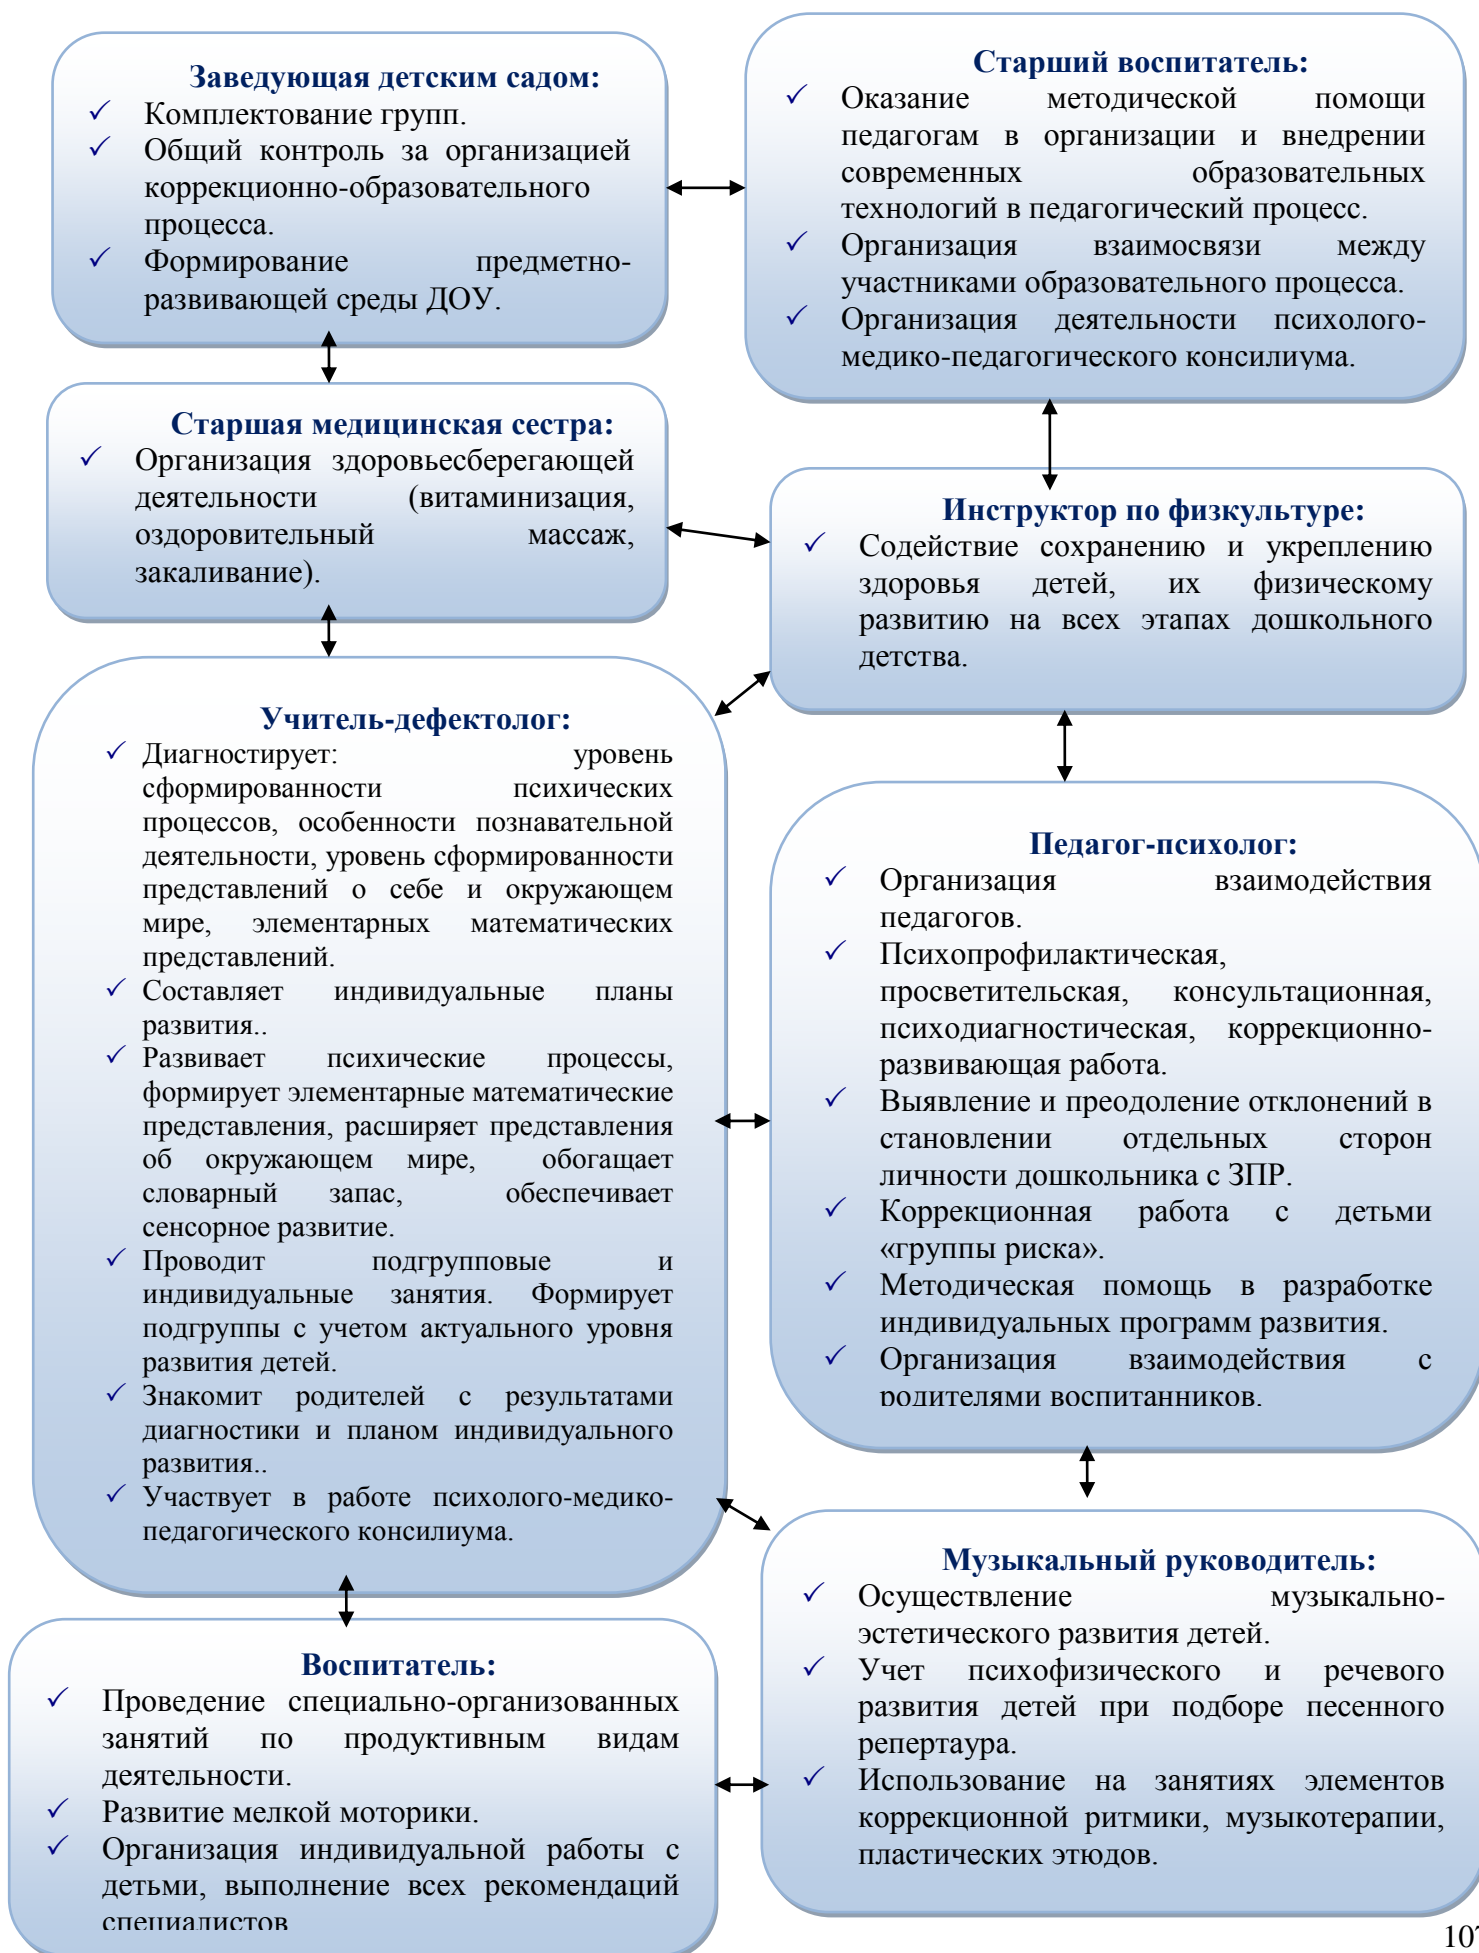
Заведующая детским садом:
✓ Комплектование групп.
✓ Общий контроль за организацией коррекционно-образовательного процесса.
✓ Формирование предметно-развивающей среды ДОУ.

Старший воспитатель:
✓ Оказание методической помощи педагогам в организации и внедрении современных образовательных технологий в педагогический процесс.
✓ Организация взаимосвязи между участниками образовательного процесса.
✓ Организация деятельности психолого-медико-педагогического консилиума.

Старшая медицинская сестра:
✓ Организация здоровьесберегающей деятельности (витаминизация, оздоровительный массаж, закаливание).

Инструктор по физкультуре:
✓ Содействие сохранению и укреплению здоровья детей, их физическому развитию на всех этапах дошкольного детства.

Учитель-дефектолог:
✓ Диагностирует: уровень сформированности психических процессов, особенности познавательной деятельности, уровень сформированности представлений о себе и окружающем мире, элементарных математических представлений.
✓ Составляет индивидуальные планы развития..
✓ Развивает психические процессы, формирует элементарные математические представления, расширяет представления об окружающем мире, обогащает словарный запас, обеспечивает сенсорное развитие.
✓ Проводит подгрупповые и индивидуальные занятия. Формирует подгруппы с учетом актуального уровня развития детей.
✓ Знакомит родителей с результатами диагностики и планом индивидуального развития..
✓ Участвует в работе психолого-медико-педагогического консилиума.

Педагог-психолог:
✓ Организация взаимодействия педагогов.
✓ Психопрофилактическая, просветительская, консультационная, психодиагностическая, коррекционно-развивающая работа.
✓ Выявление и преодоление отклонений в становлении отдельных сторон личности дошкольника с ЗПР.
✓ Коррекционная работа с детьми «группы риска».
✓ Методическая помощь в разработке индивидуальных программ развития.
✓ Организация взаимодействия с родителями воспитанников.

Музыкальный руководитель:
✓ Осуществление музыкально-эстетического развития детей.
✓ Учет психофизического и речевого развития детей при подборе песенного репертаура.
✓ Использование на занятиях элементов коррекционной ритмики, музыкотерапии, пластических этюдов.

Воспитатель:
✓ Проведение специально-организованных занятий по продуктивным видам деятельности.
✓ Развитие мелкой моторики.
✓ Организация индивидуальной работы с детьми, выполнение всех рекомендаций специалистов

10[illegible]